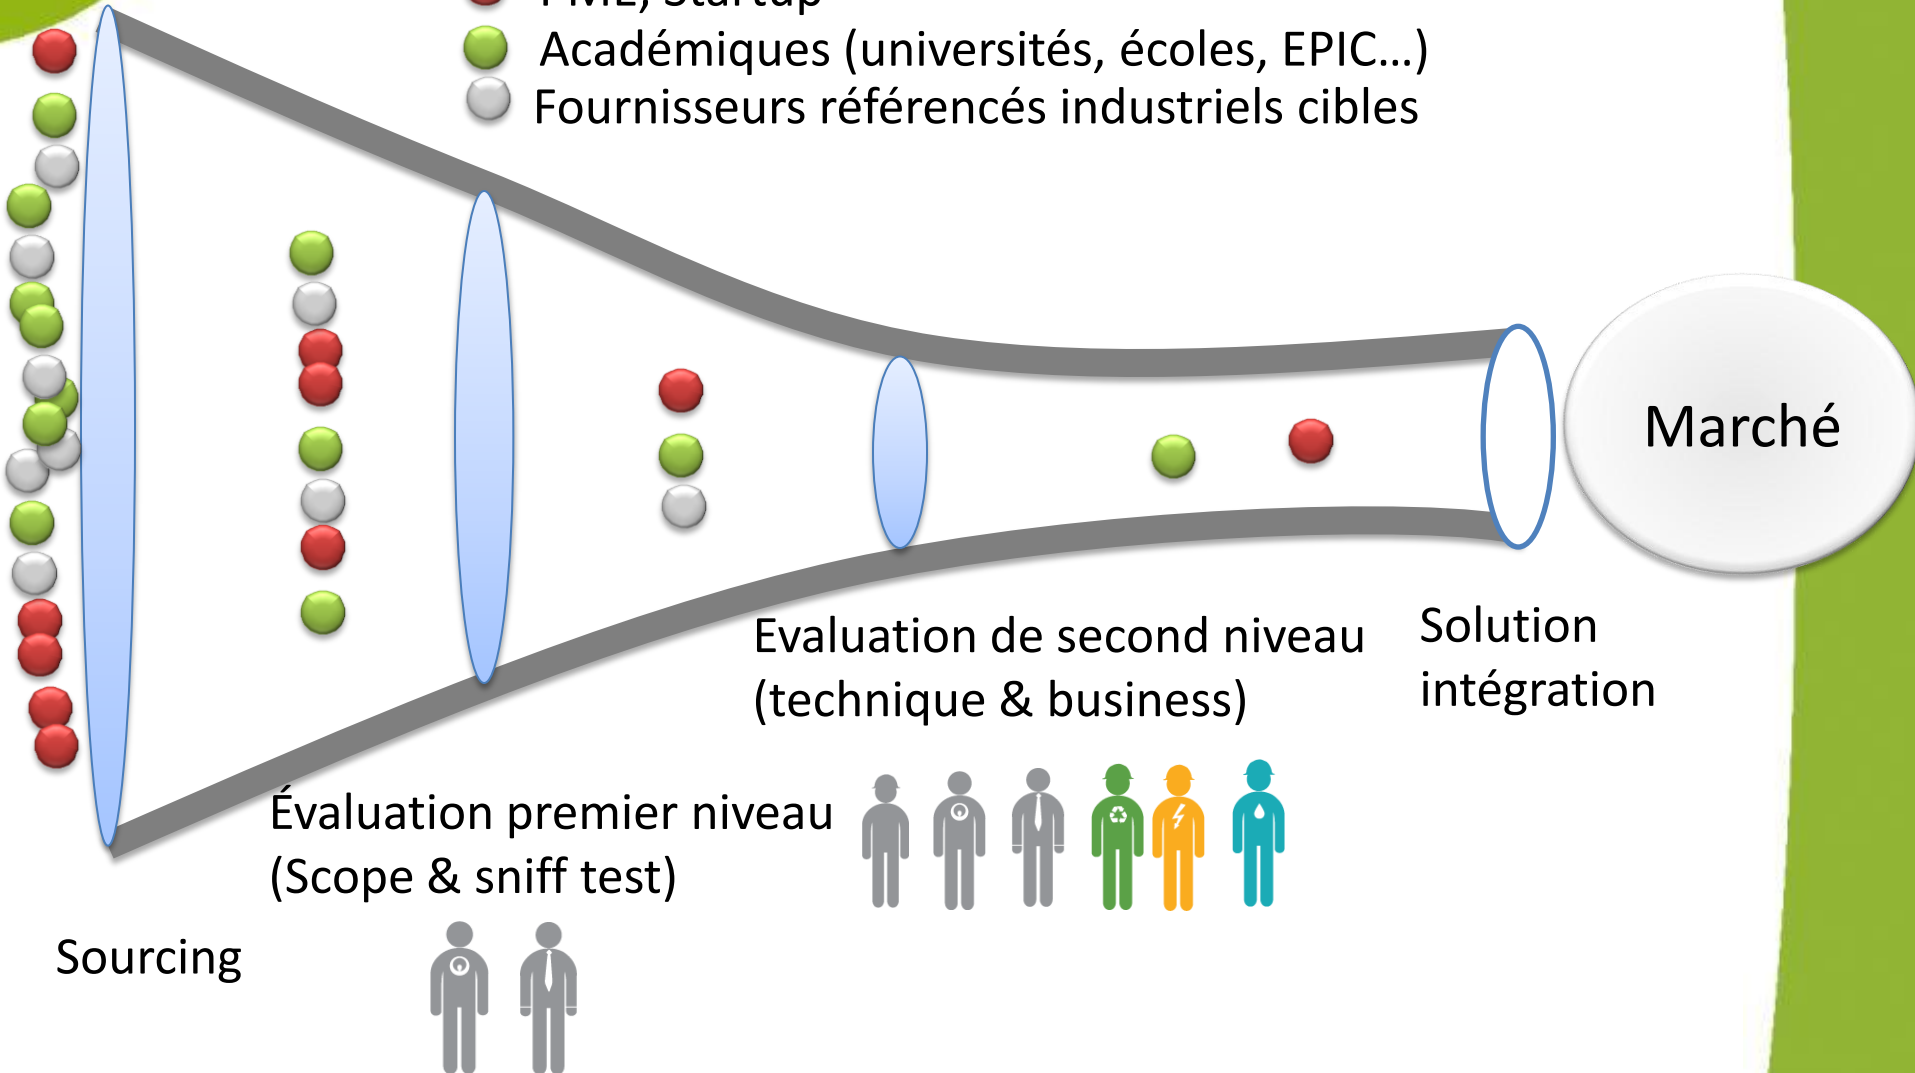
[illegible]
Académiques (universités, écoles, EPIC…)
Fournisseurs référencés industriels cibles

Marché

Evaluation de second niveau (technique & business)

Solution intégration

Évaluation premier niveau (Scope & sniff test)

Sourcing